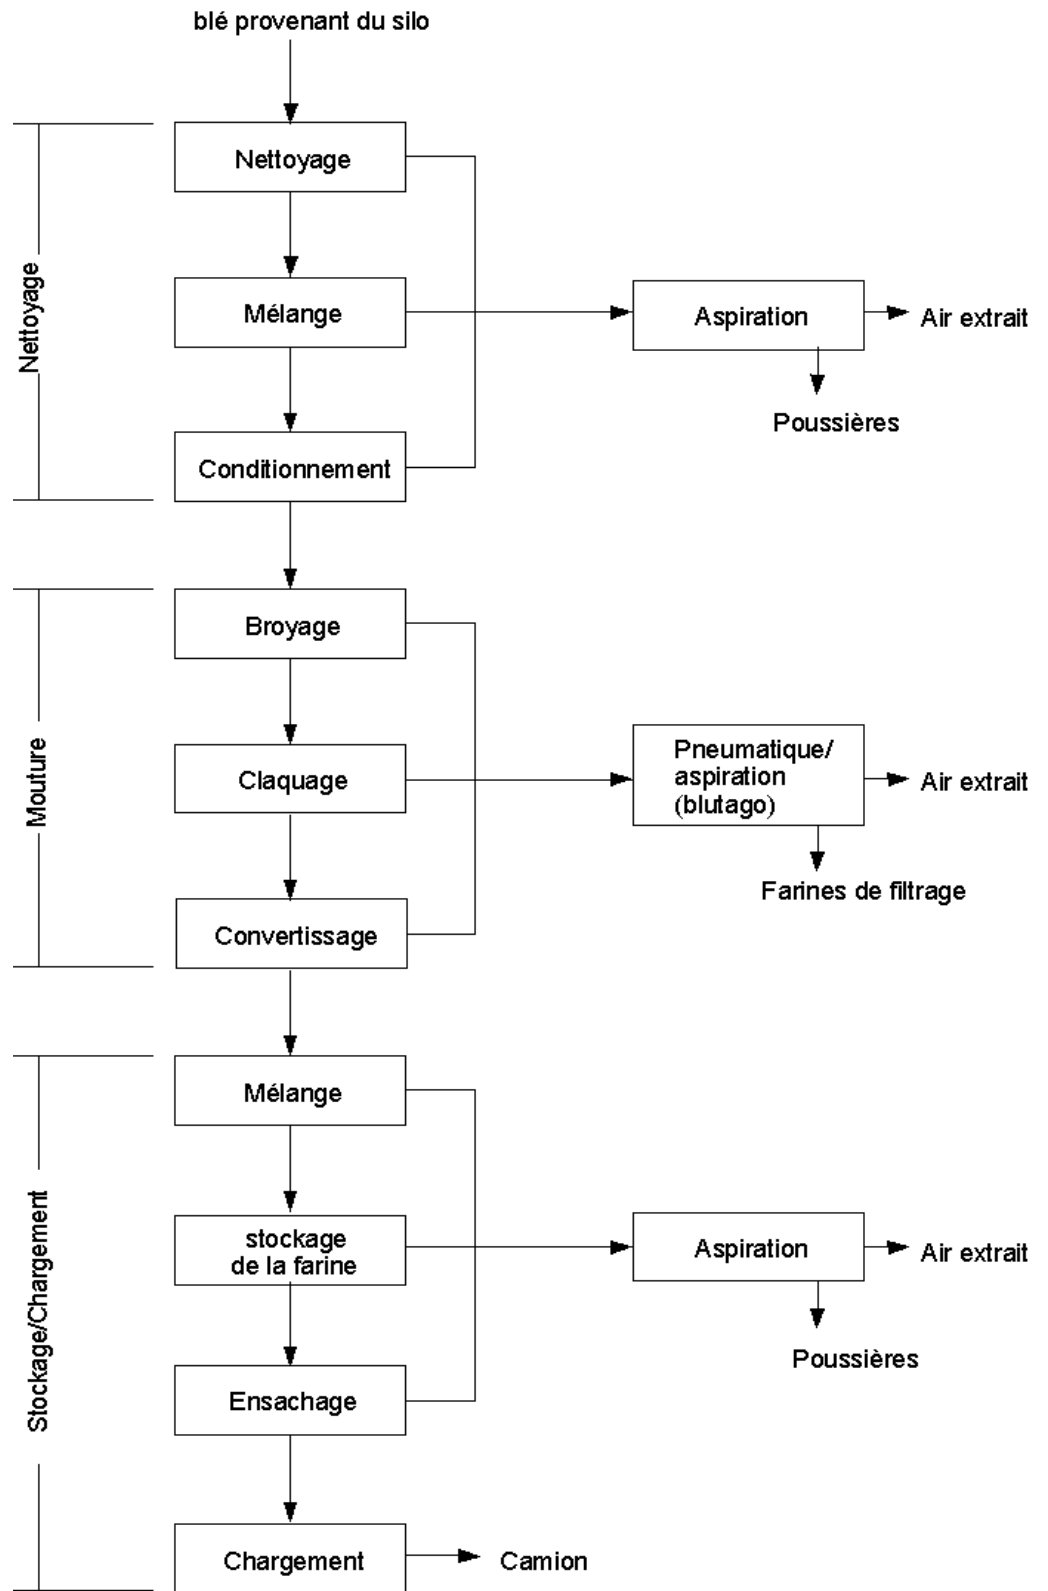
blé provenant du silo

Nettoyage

Nettoyage

Mélange

Conditionnement

Aspiration

Air extrait

Poussières

Mouture

Broyage

Claquage

Convertissage

Pneumatique/ aspiration (blutago)

Air extrait

Farines de filtrage

Stockage/Chargement

Mélange

stockage de la farine

Ensachage

Aspiration

Air extrait

Poussières

Chargement

Camion